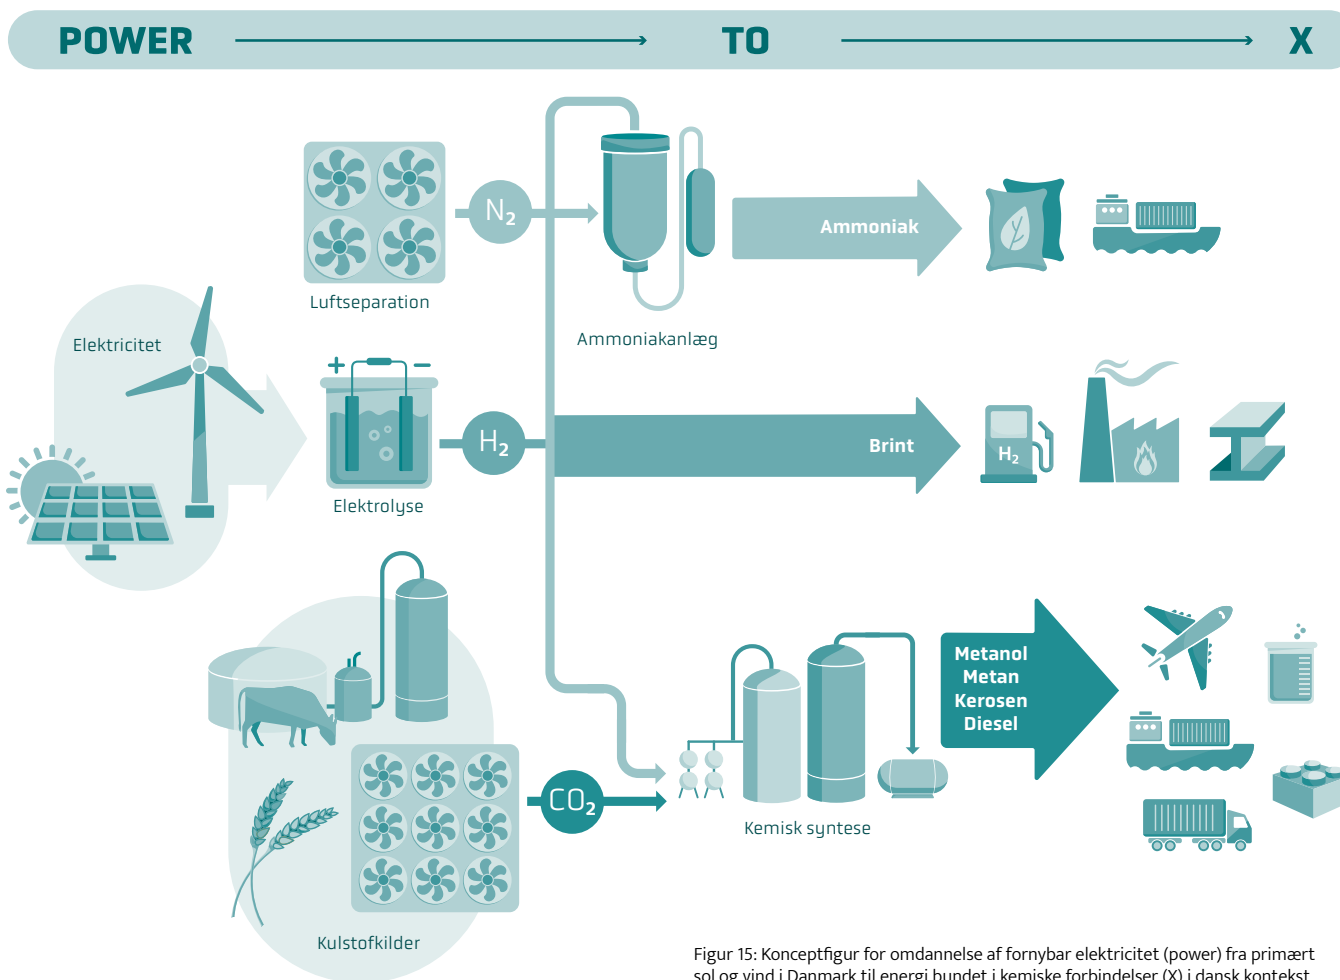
POWER TO X

Luftseparation

$N_2$

Ammoniakanlæg

Ammoniak

Elektricitet

$H_2$

Elektrolyse

Brint

$H_2$

Metanol
Metan
Kerosen
Diesel

$CO_2$

Kemisk syntese

Kulstofkilder

Figur 15: Konceptfigur for omdannelse af fornybar elektricitet (power) fra primært sol og vind i Danmark til energi bundet i kemiske forbindelser (X) i dansk kontekst.